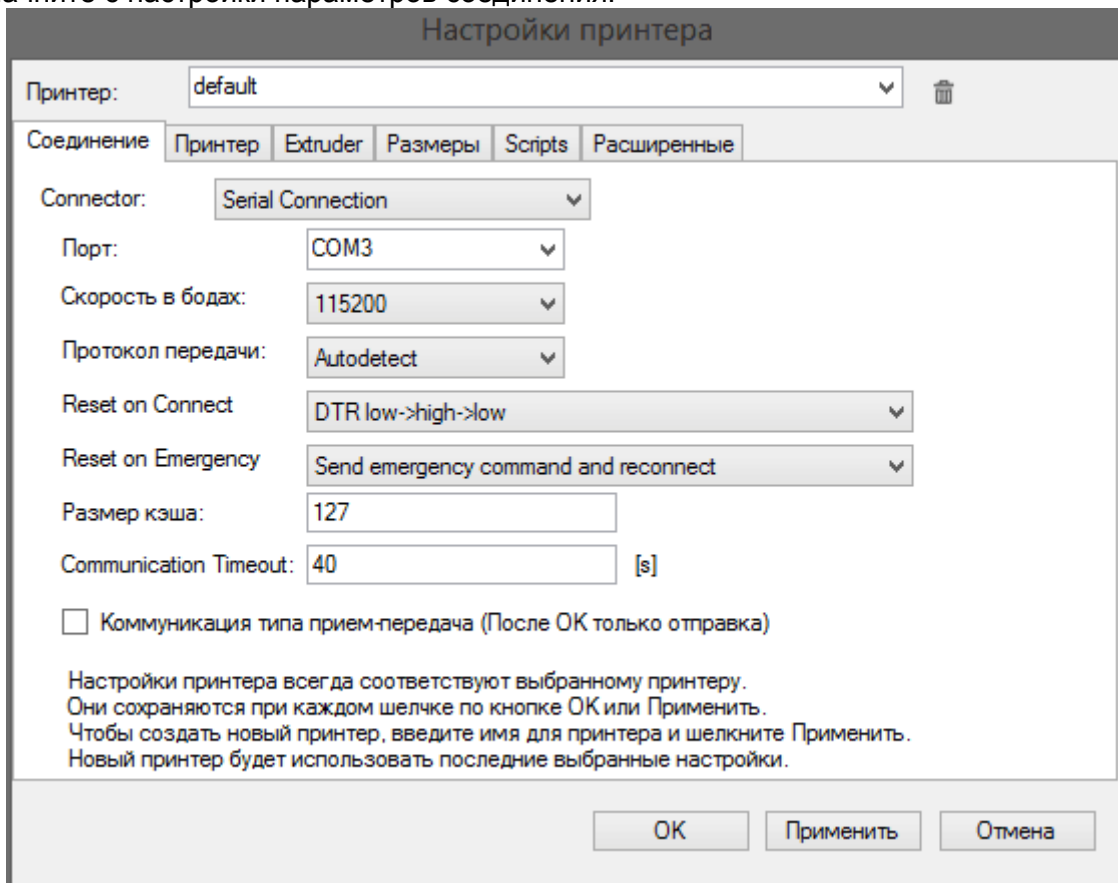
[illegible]

Настройки принтера

Принтер: default

Соединение | Принтер | Extruder | Размеры | Scripts | Расширенные

Connector: Serial Connection

Порт: COM3

Скорость в бодах: 115200

Протокол передачи: Autodetect

Reset on Connect DTR low->high->low

Reset on Emergency Send emergency command and reconnect

Размер кэша: 127

Communication Timeout: 40 [s]

Коммуникация типа прием-передача (После ОК только отправка)

Настройки принтера всегда соответствуют выбранному принтеру.
Они сохраняются при каждом шелчке по кнопке ОК или Применить.
Чтобы создать новый принтер, введите имя для принтера и шелкните Применить.
Новый принтер будет использовать последние выбранные настройки.

OK Применить Отмена